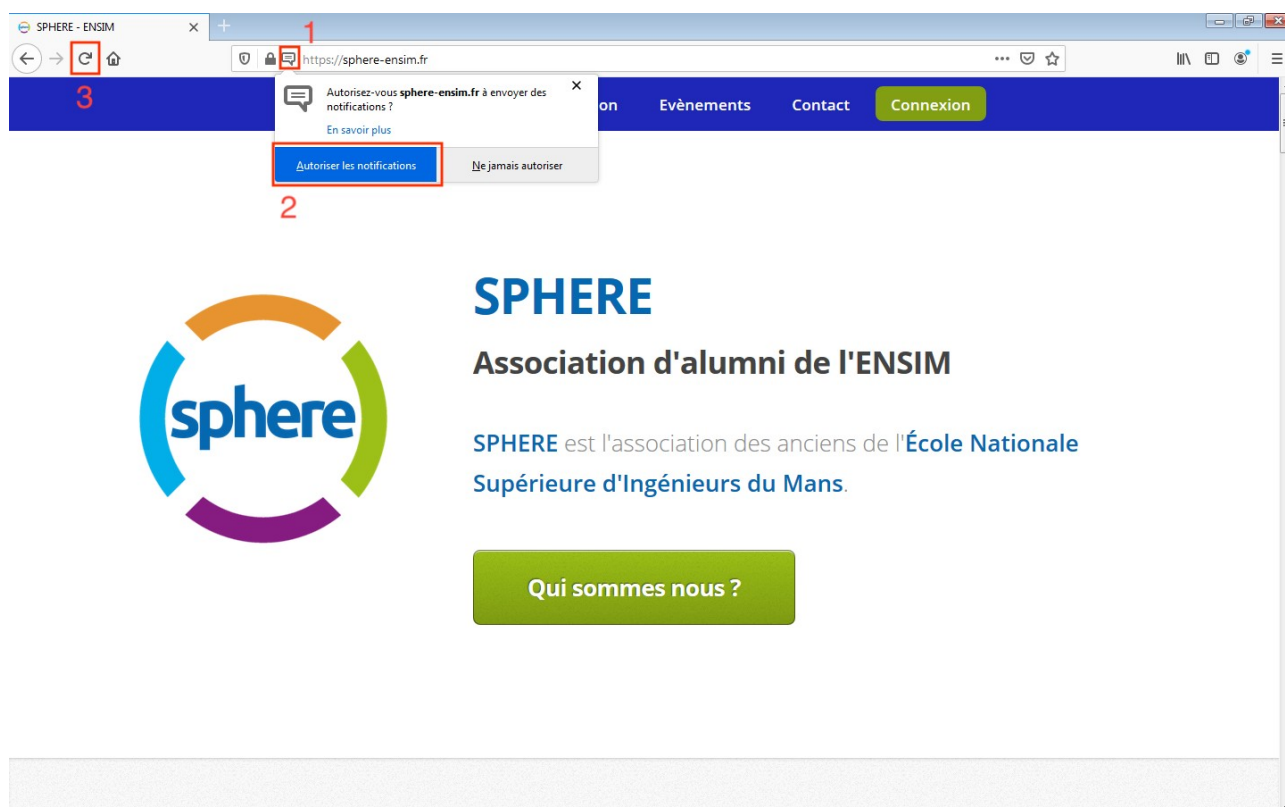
SPHERE - ENSIM

1

https://sphere-ensim.fr

3

Autorisez-vous sphere-ensim.fr à envoyer des notifications ?

En savoir plus

Autoriser les notifications

Ne jamais autoriser

2

on Evènements Contact Connexion

sphere

SPHERE

Association d'alumni de l'ENSIM

SPHERE est l'association des anciens de l'École Nationale Supérieure d'Ingénieurs du Mans.

Qui sommes nous ?